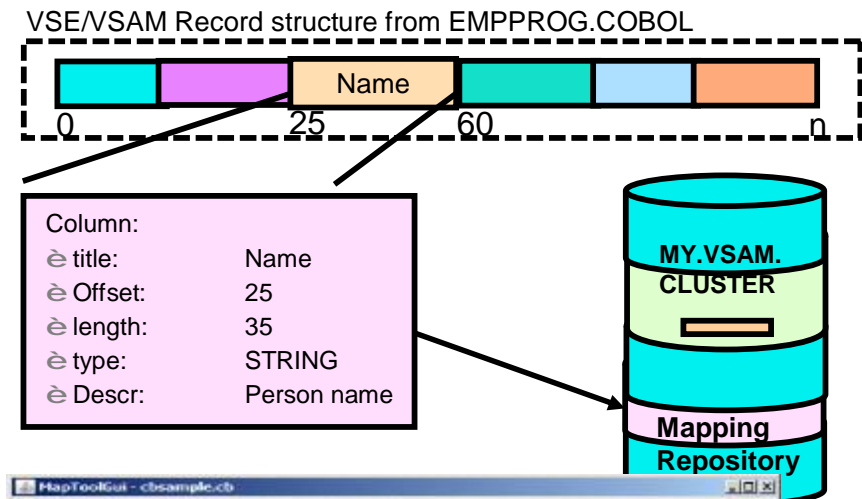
VSE/VSAM Record structure from EMPPROG.COBOL

Name

0 25 60 n

Column:

è title: Name

è Offset: 25

è length: 35

è type: STRING

è Descr: Person name

MY.VSAM. CLUSTER

Mapping Repository

MapToolGui - cbsample.cb